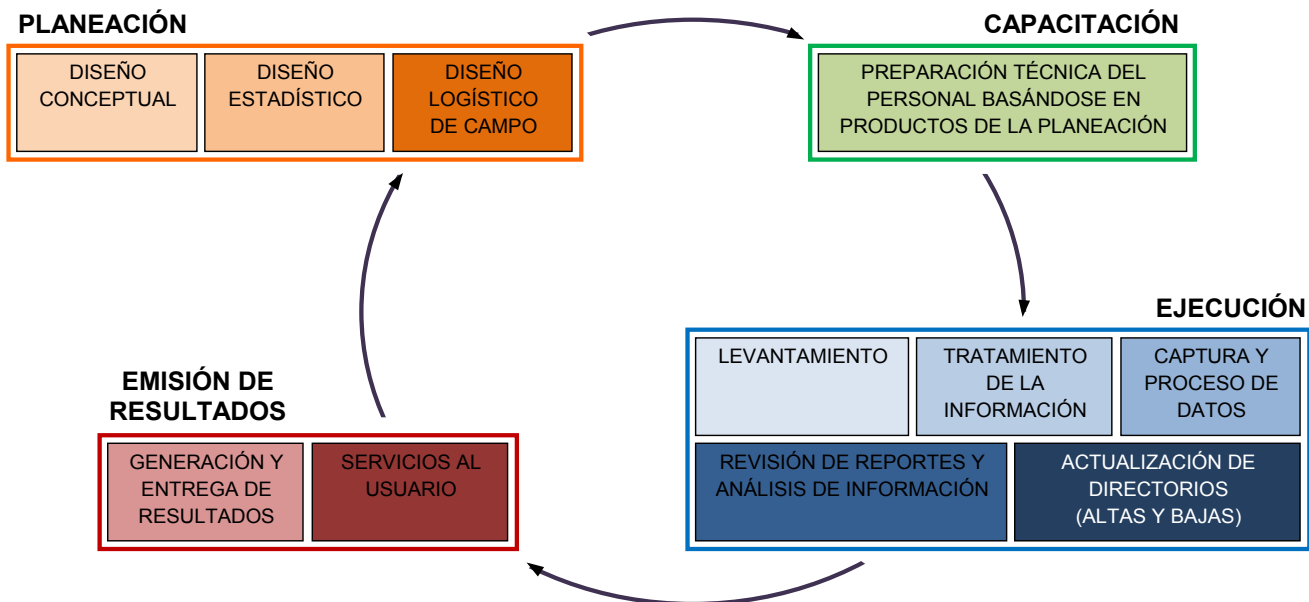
PLANEACIÓN

DISEÑO CONCEPTUAL

DISEÑO ESTADÍSTICO

DISEÑO LOGÍSTICO DE CAMPO

CAPACITACIÓN

PREPARACIÓN TÉCNICA DEL PERSONAL BASÁNDOSE EN PRODUCTOS DE LA PLANEACIÓN

EJECUCIÓN

LEVANTAMIENTO

TRATAMIENTO DE LA INFORMACIÓN

CAPTURA Y PROCESO DE DATOS

REVISIÓN DE REPORTES Y ANÁLISIS DE INFORMACIÓN

ACTUALIZACIÓN DE DIRECTORIOS (ALTAS Y BAJAS)

EMISIÓN DE RESULTADOS

GENERACIÓN Y ENTREGA DE RESULTADOS

SERVICIOS AL USUARIO